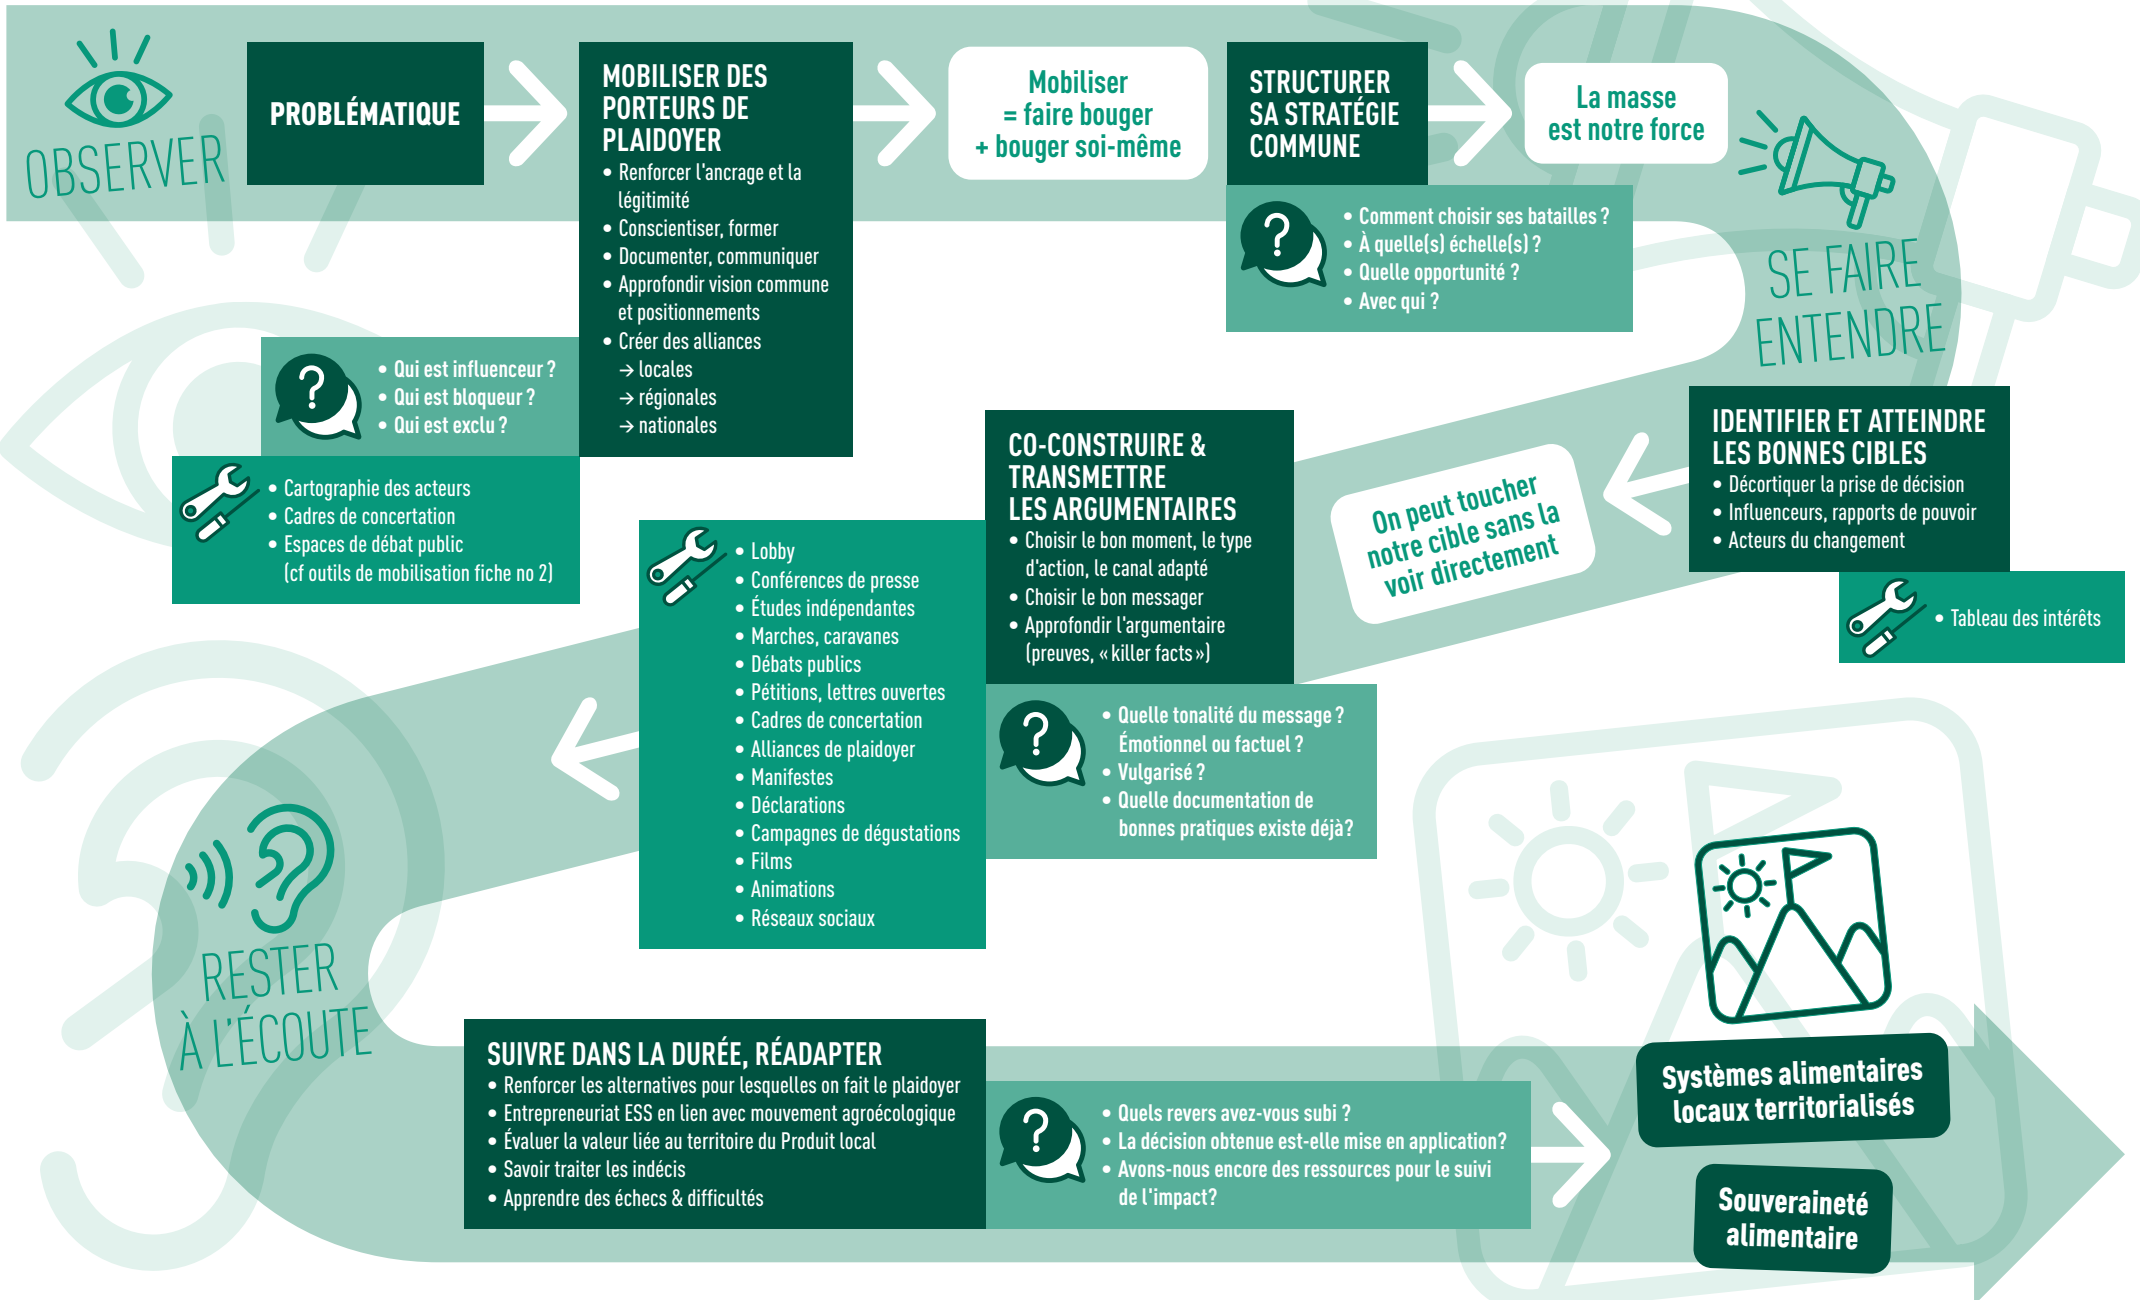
OBSERVER

PROBLÉMATIQUE

MOBILISER DES PORTEURS DE PLAIDOYER
• Renforcer l'ancrage et la légitimité
• Conscientiser, former
• Documenter, communiquer
• Approfondir vision commune et positionnements
• Créer des alliances
→ locales
→ régionales
→ nationales

Mobiliser
= faire bouger
+ bouger soi-même

STRUCTURER SA STRATÉGIE COMMUNE

• Comment choisir ses batailles ?
• À quelle(s) échelle(s) ?
• Quelle opportunité ?
• Avec qui ?

La masse est notre force

SE FAIRE ENTENDRE

• Qui est influenceur ?
• Qui est bloqueur ?
• Qui est exclu ?

• Cartographie des acteurs
• Cadres de concertation
• Espaces de débat public
(cf outils de mobilisation fiche no 2)

IDENTIFIER ET ATTEINDRE LES BONNES CIBLES
• Décortiquer la prise de décision
• Influenceurs, rapports de pouvoir
• Acteurs du changement

• Tableau des intérêts

On peut toucher notre cible sans la voir directement

CO-CONSTRUIRE & TRANSMETTRE LES ARGUMENTAIRES
• Choisir le bon moment, le type d'action, le canal adapté
• Choisir le bon messager
• Approfondir l'argumentaire (preuves, « killer facts »)

• Quelle tonalité du message ? Émotionnel ou factuel ?
• Vulgarisé ?
• Quelle documentation de bonnes pratiques existe déjà?

• Lobby
• Conférences de presse
• Études indépendantes
• Marches, caravanes
• Débats publics
• Pétitions, lettres ouvertes
• Cadres de concertation
• Alliances de plaidoyer
• Manifestes
• Déclarations
• Campagnes de dégustations
• Films
• Animations
• Réseaux sociaux

RESTER À L'ÉCOUTE

SUIVRE DANS LA DURÉE, RÉADAPTER
• Renforcer les alternatives pour lesquelles on fait le plaidoyer
• Entrepreneuriat ESS en lien avec mouvement agroécologique
• Évaluer la valeur liée au territoire du Produit local
• Savoir traiter les indécis
• Apprendre des échecs & difficultés

• Quels revers avez-vous subi ?
• La décision obtenue est-elle mise en application?
• Avons-nous encore des ressources pour le suivi de l'impact?

Systèmes alimentaires locaux territorialisés

Souveraineté alimentaire